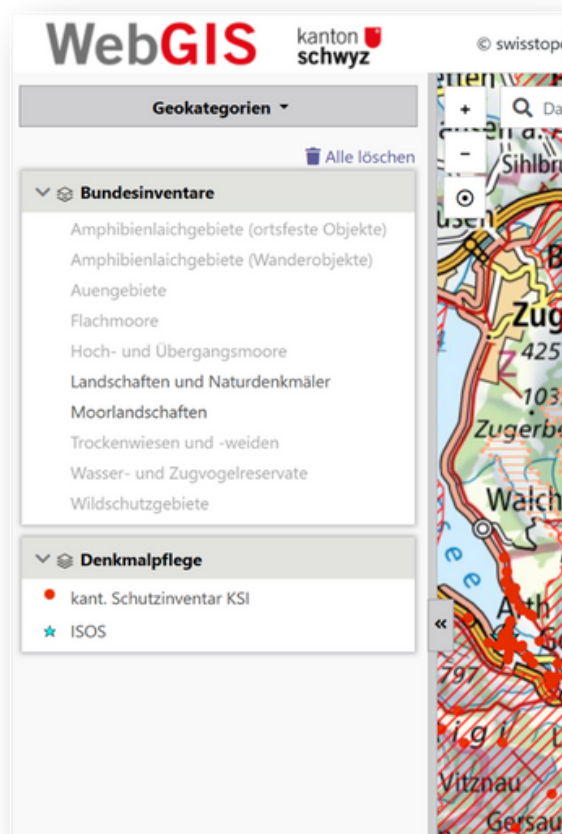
WebGIS kanton schwyz

© swisstop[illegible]

Geokategorien

Alle löschen

Bundesinventare

Amphibienlaichgebiete (ortsfeste Objekte)

Amphibienlaichgebiete (Wanderobjekte)

Auengebiete

Flachmoore

Hoch- und Übergangsmoore

Landschaften und Naturdenkmäler

Moorlandschaften

Trockenwiesen und -weiden

Wasser- und Zugvogelreservate

Wildschutzgebiete

Denkmalpflege

kant. Schutzinventar KSI

ISOS

+

-

Da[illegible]

«

Sihlbr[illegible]

Zug

425

Zugerb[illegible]

Walch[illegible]

Arth

797

Vitznau

Gersau